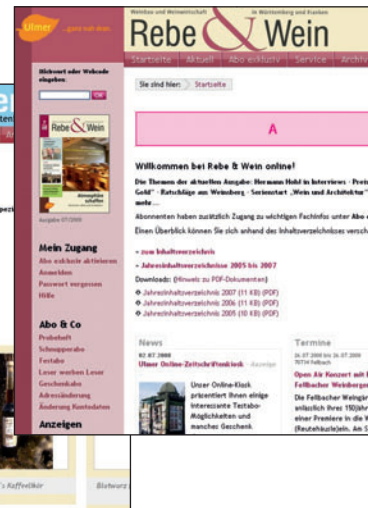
Ulmer ...ganz nah dran

Weinbau und Weinwirtschaft in Württemberg und Franken

Rebe & Wein

Startseite Aktuell Abo exklusiv Service Archiv

Stichwort oder Webcode eingeben

OK

Rebe & Wein

Ausgabe 07/2008

Mein Zugang

Abo exklusiv aktivieren

Anmelden

Passwort vergessen

Hilfe

Abo & Co

Probeheft

Schnupperabo

Festabo

Leser werben Leser

Geschenkabo

Adressänderung

Änderung Kontodaten

Anzeigen

Sie sind hier: Startseite

A

Willkommen bei Rebe & Wein online!

Die Themen der aktuellen Ausgabe: Hermann Hohl im Interview - Prei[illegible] Gold" - Ratschläge aus Weinberg - Serienstart „Wein und Architektur" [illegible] mehr...

Abonnenten haben zusätzlich Zugang zu wichtigen Fachinfos unter Abo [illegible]

Einen Überblick können Sie sich anhand des Inhaltsverzeichnisses versch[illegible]

» zum Inhaltsverzeichnis

» Jahresinhaltsverzeichnisse 2005 bis 2007

Downloads: (Hinweis zu PDF-Dokumenten)

Jahresinhaltsverzeichnis 2007 (11 KB) (PDF)

Jahresinhaltsverzeichnis 2006 (11 KB) (PDF)

Jahresinhaltsverzeichnis 2005 (10 KB) (PDF)

News

02.07.2008

Ulmer Online-Zeitschriftenkiosk

Unser Online-Kiosk präsentiert Ihnen einige interessante Testabo-Möglichkeiten und manches Geschenk

Termine

26.07.2008 bis 26.07.2008

70734 Fellbach

Open Air Konzert mit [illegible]

Fellbacher Weingärtner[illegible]

Die Fellbacher Weingär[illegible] anlässlich ihres 150jähri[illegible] einer Premiere in die W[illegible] (Reutehäusle)ein. Am S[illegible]

's Kaffeekür

Blutwurz